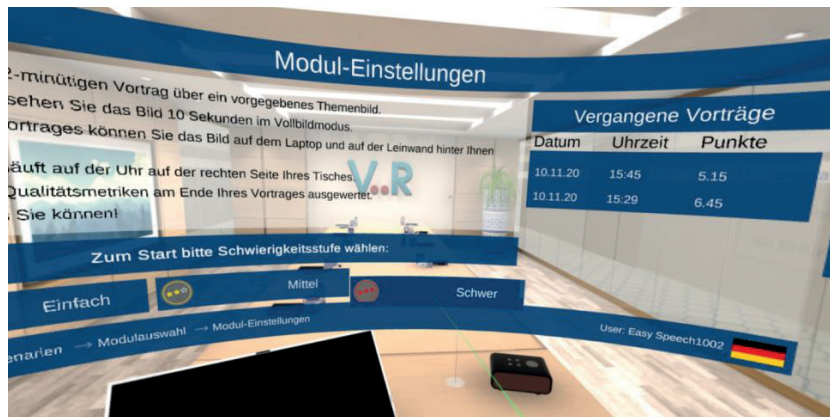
Modul-Einstellungen

2-minütigen Vortrag über ein vorgegebenes Themenbild.
sehen Sie das Bild 10 Sekunden im Vollbildmodus.
ortrages können Sie das Bild auf dem Laptop und auf der Leinwand hinter Ihnen

läuft auf der Uhr auf der rechten Seite Ihres Tisches.
Qualitätsmetriken am Ende Ihres Vortrages ausgewertet.
Sie können!

V R

Vergangene Vorträge

| Datum | Uhrzeit | Punkte |
|---|---|---|
| 10.11.20 | 15:45 | 5.15 |
| 10.11.20 | 15:29 | 6.45 |

Zum Start bitte Schwierigkeitsstufe wählen:

Einfach
Mittel
Schwer

enarien → Modulauswahl → Modul-Einstellungen

User: Easy Speech1002